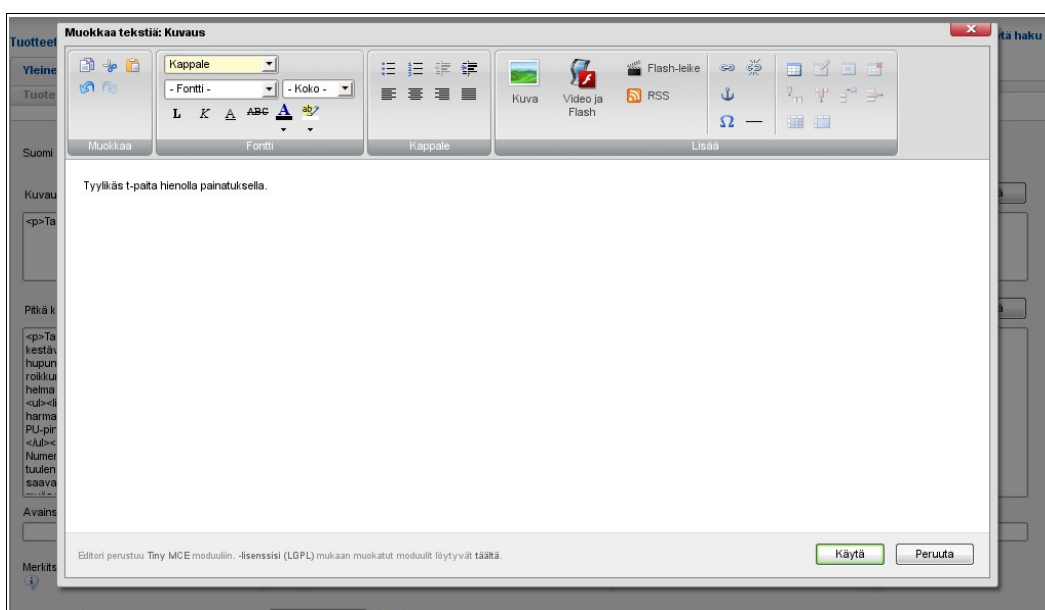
Tuotteet
Yleine
Tuote
Suomi
Kuvau
<p>Ta
Pitkä k
<p>Ta
kestäv
hupun
roikku
helma
<ul><l
harma
PU-pir
</ul><
Numer
tuulen
saava
Avains
Merkits
ytä haku

Muokkaa tekstiä: Kuvaus

Kappale
- Fontti -
- Koko -
L K A ABC A
Muokkaa
Fontti
Kappale
Kuva
Video ja Flash
Flash-leike
RSS
Ω
Lisää

Tyylikäs t-paita hienolla painatuksella.

Editori perustuu Tiny MCE moduuliin. -lisenssisi (LGPL) mukaan muokatut moduulit löytyvät täältä.

Käytä
Peruuta